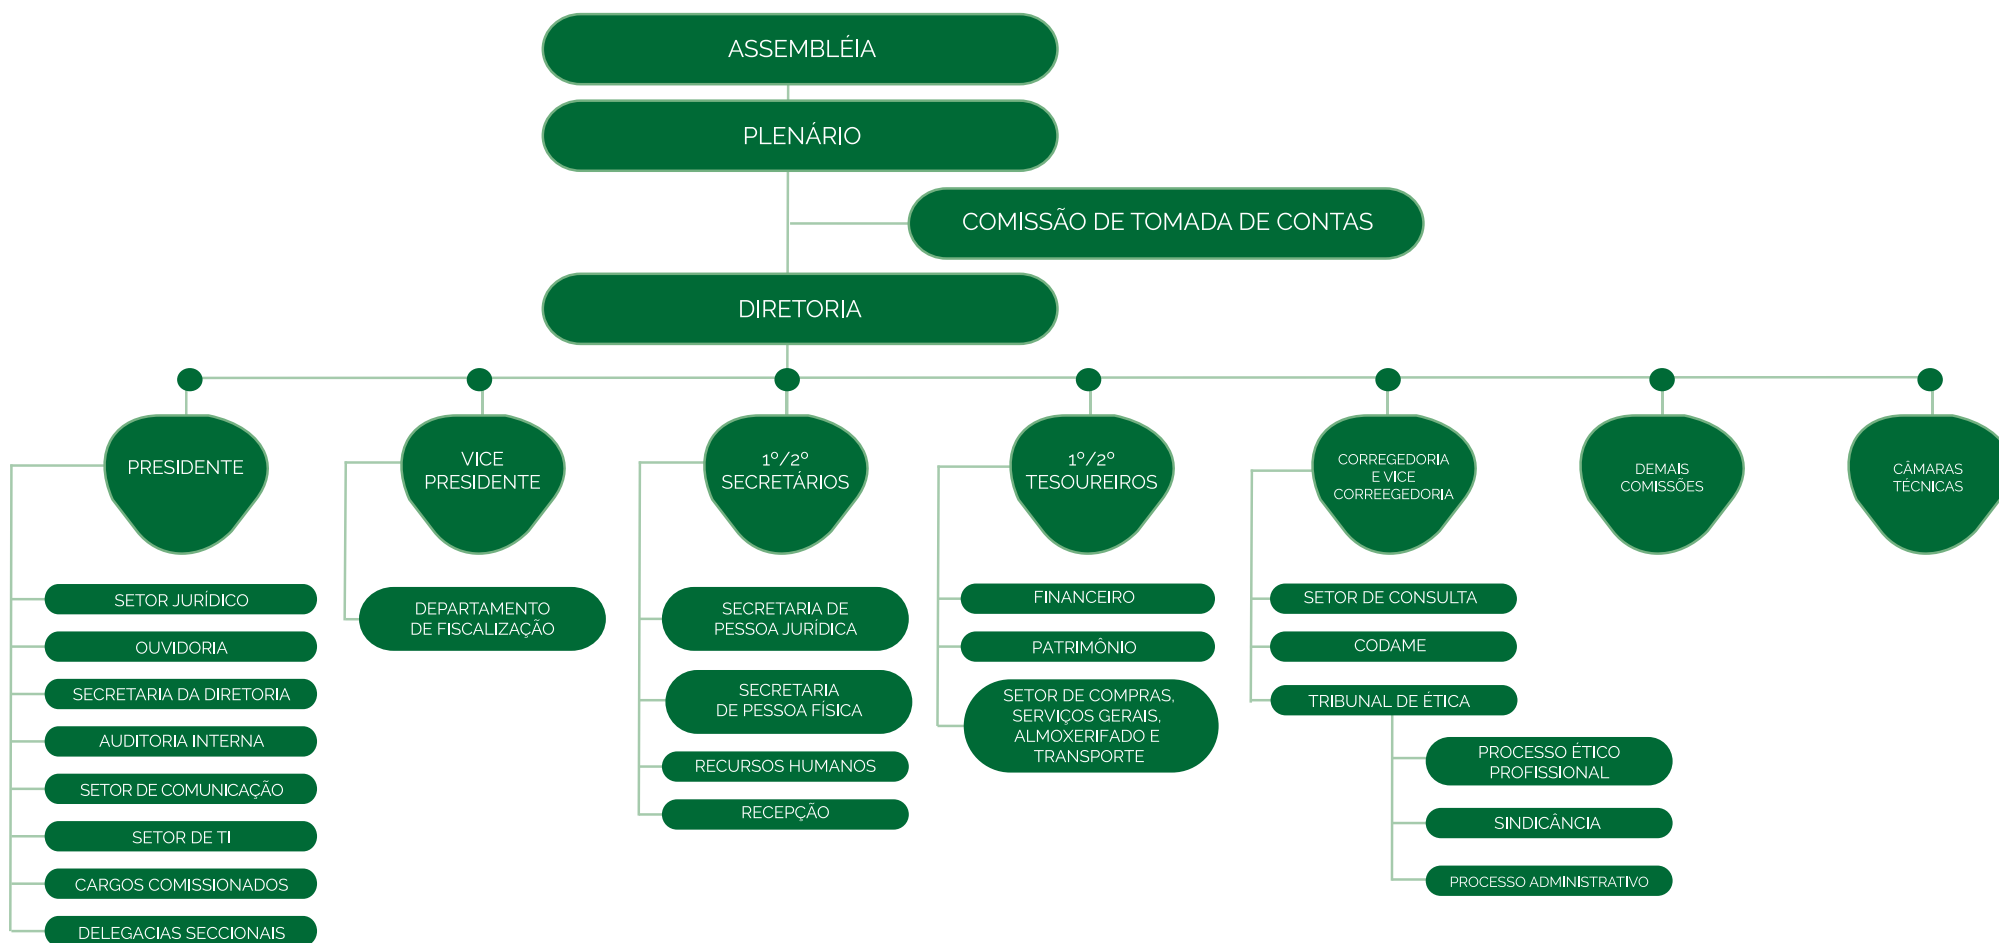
ASSEMBLÉIA

PLENÁRIO

COMISSÃO DE TOMADA DE CONTAS

DIRETORIA

PRESIDENTE

SETOR JURÍDICO

OUVIDORIA

SECRETARIA DA DIRETORIA

AUDITORIA INTERNA

SETOR DE COMUNICAÇÃO

SETOR DE TI

CARGOS COMISSIONADOS

DELEGACIAS SECCIONAIS

VICE PRESIDENTE

DEPARTAMENTO DE FISCALIZAÇÃO

1º/2º SECRETÁRIOS

SECRETARIA DE PESSOA JURÍDICA

SECRETARIA DE PESSOA FÍSICA

RECURSOS HUMANOS

RECEPÇÃO

1º/2º TESOUREIROS

FINANCEIRO

PATRIMÔNIO

SETOR DE COMPRAS, SERVIÇOS GERAIS, ALMOXERIFADO E TRANSPORTE

CORREGEDORIA E VICE CORREEGEDORIA

SETOR DE CONSULTA

CODAME

TRIBUNAL DE ÉTICA

PROCESSO ÉTICO PROFISSIONAL

SINDICÂNCIA

PROCESSO ADMINISTRATIVO

DEMAIS COMISSÕES

CÂMARAS TÉCNICAS